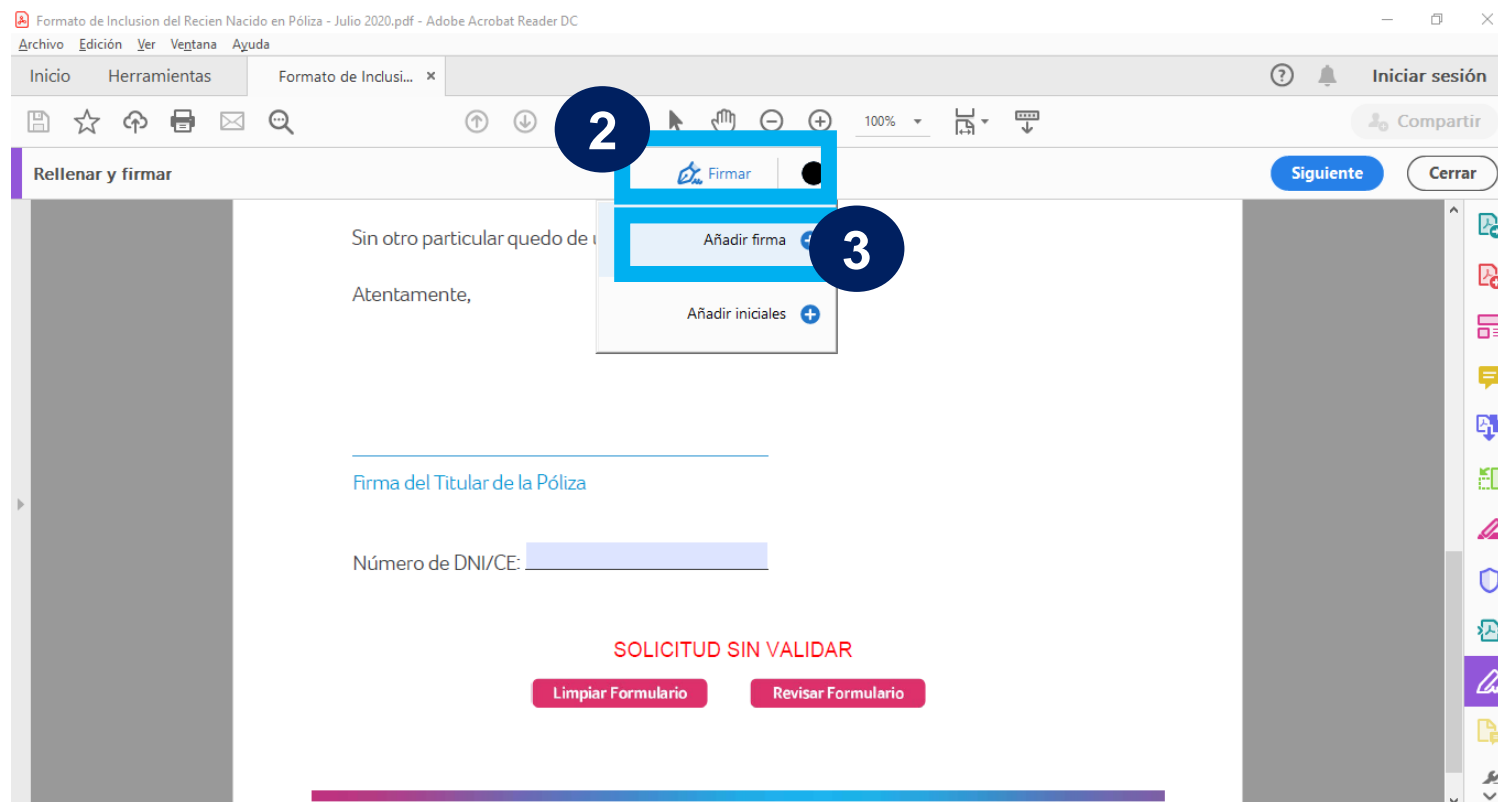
Formato de Inclusion del Recien Nacido en Póliza - Julio 2020.pdf - Adobe Acrobat Reader DC

Archivo Edición Ver Ventana Ayuda

Inicio Herramientas Formato de Inclusi... ×

Iniciar sesión

100%

Compartir

2

Rellenar y firmar

Firmar

Siguiente Cerrar

Sin otro particular quedo de u

Añadir firma

3

Atentamente,

Añadir iniciales

Firma del Titular de la Póliza

Número de DNI/CE:

SOLICITUD SIN VALIDAR

Limpiar Formulario Revisar Formulario